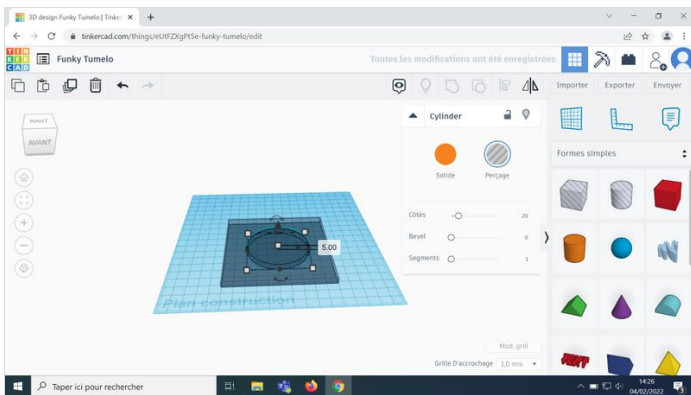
3D design Funky Tumelo | Tinker ×
tinkercad.com/things/eUtFZXgPt5e-funky-tumelo/edit
TIN KER CAD
Funky Tumelo
Toutes les modifications ont été enregistrées
Importer
Exporter
Envoyer
DESSUS
AVANT
Cylinder
Solide
Perçage
Côtés
20
Bevel
0
Segments
1
Formes simples
5.00
Plan construction
Mod. grill
Grille D'accrochage 1,0 mm
Taper ici pour rechercher
14:26
04/02/2022